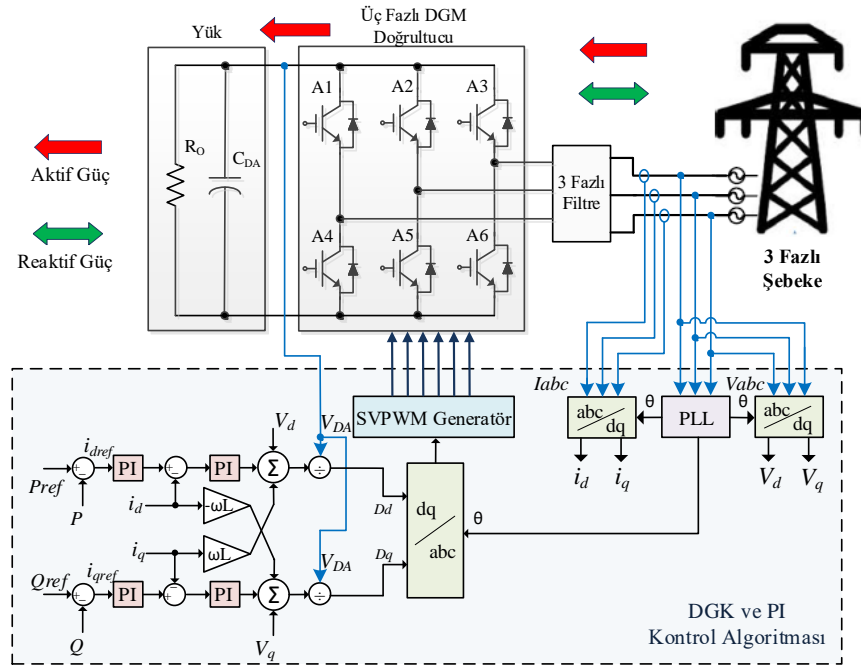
Yük

Üç Fazlı DGM Doğrultucu

$R_O$

$C_{DA}$

A1 A2 A3

A4 A5 A6

Aktif Güç

Reaktif Güç

3 Fazlı Filtre

3 Fazlı Şebeke

SVPWM Generatör

Iabc

abc/dq

θ

PLL

θ

Vabc

abc/dq

$i_d$ $i_q$

$V_d$ $V_q$

$V_d$

$V_{DA}$

$i_{dref}$

Pref

P

PI

PI

Σ

÷

$i_d$

ωL

$i_q$

ωL

Dd

dq/abc

θ

Dq

$V_{DA}$

Qref

$i_{qref}$

PI

PI

Σ

÷

Q

$V_q$

DGK ve PI Kontrol Algoritması